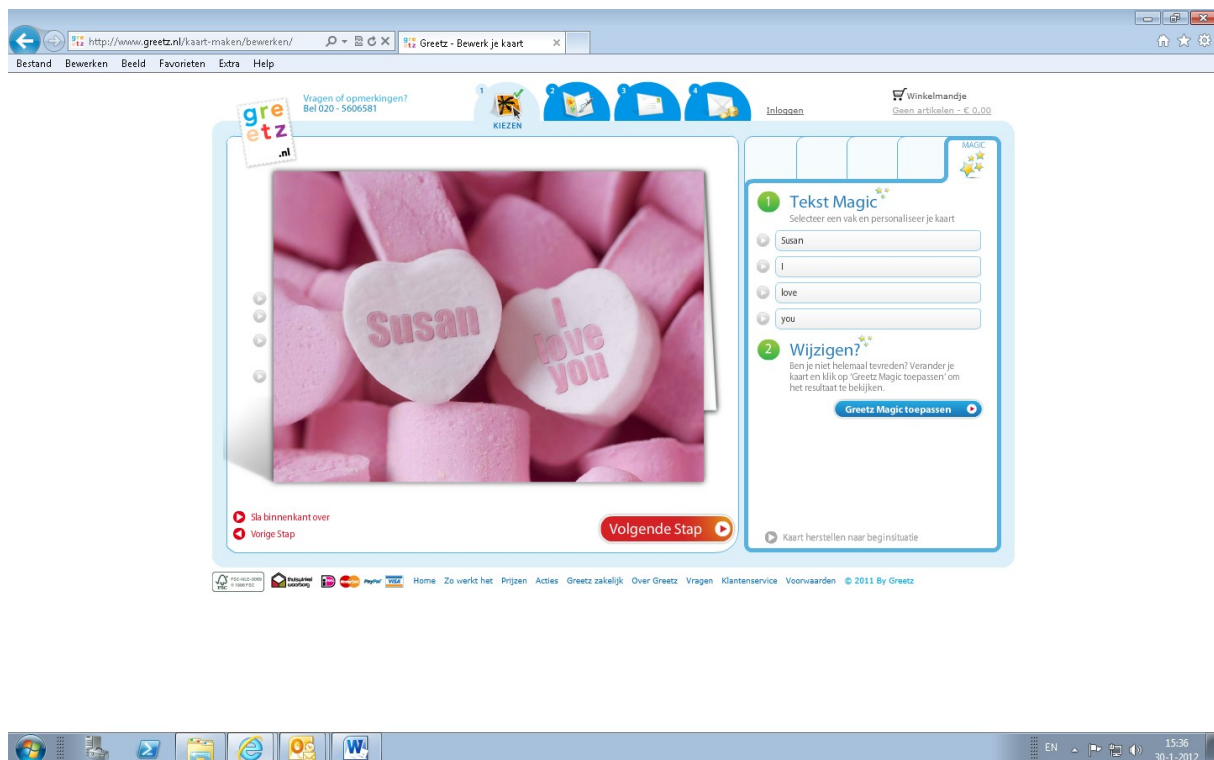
http://www.greetz.nl/kaart-maken/bewerken/
Greetz - Bewerk je kaart

Bestand Bewerken Beeld Favorieten Extra Help

greetz .nl

Vragen of opmerkingen?
Bel 020 - 5606581

1 KIEZEN 2 3 4

Inloggen

Winkelmandje
Geen artikelen - € 0,00

Susan
I love you

Sla binnenkant over
Vorige Stap

Volgende Stap

MAGIC

1 Tekst Magic
Selecteer een vak en personaliseer je kaart

Susan
I
love
you

2 Wijzigen?
Ben je niet helemaal tevreden? Verander je kaart en klik op 'Greetz Magic toepassen' om het resultaat te bekijken.

Greetz Magic toepassen

Kaart herstellen naar beginsituatie

Home Zo werkt het Prijzen Acties Greetz zakelijk Over Greetz Vragen Klantenservice Voorwaarden © 2011 By Greetz

EN 15:36 30-1-2012